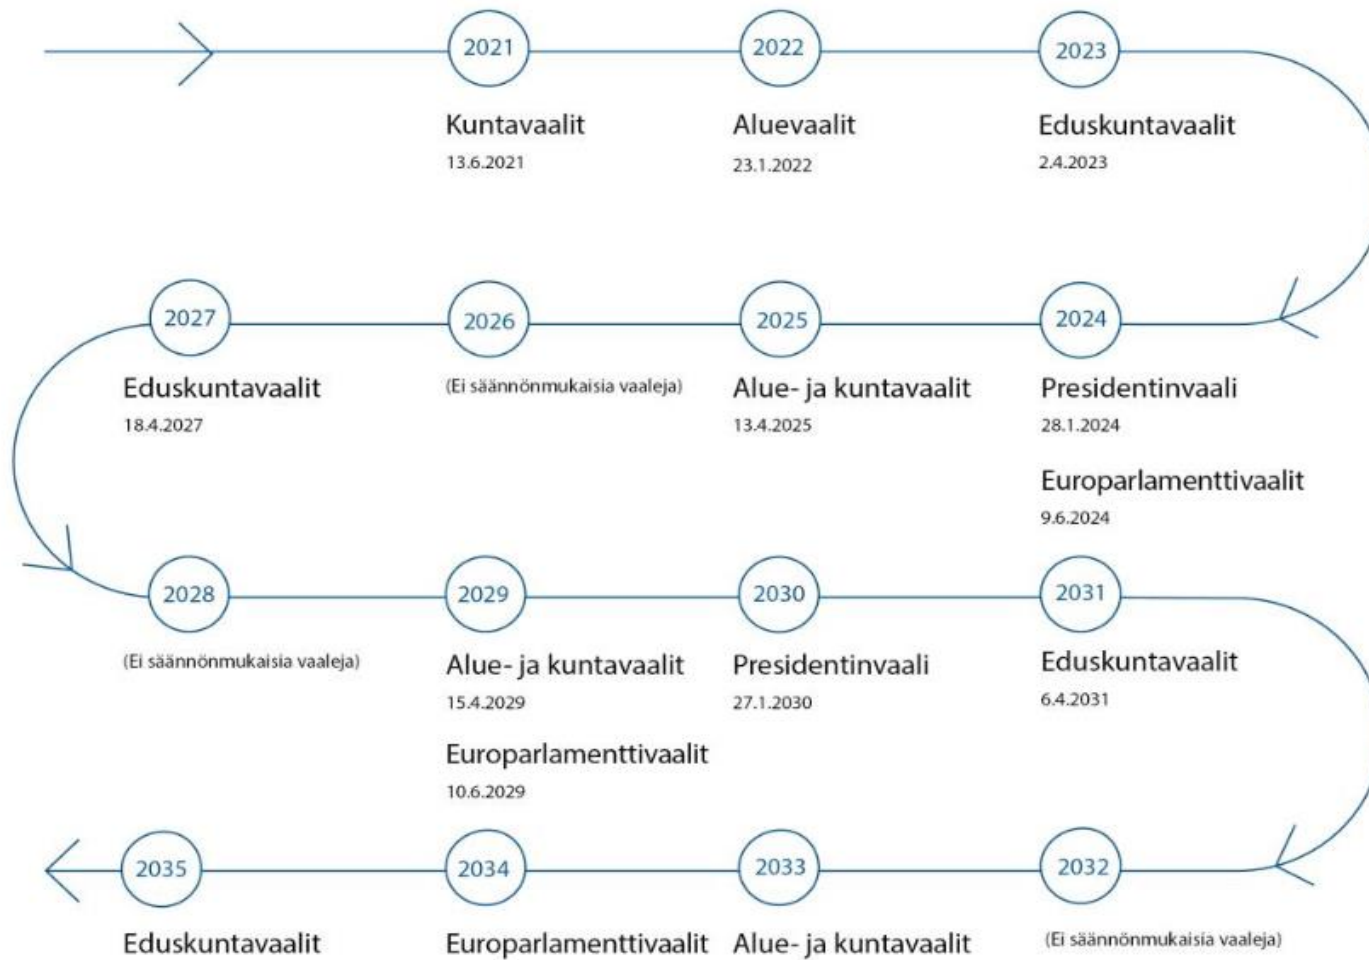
2021
Kuntavaalit
13.6.2021

2022
Aluevaalit
23.1.2022

2023
Eduskuntavaalit
2.4.2023

2024
Presidentinvaali
28.1.2024
Europarlamenttivaalit
9.6.2024

2025
Alue- ja kuntavaalit
13.4.2025

2026
(Ei säännönmukaisia vaaleja)

2027
Eduskuntavaalit
18.4.2027

2028
(Ei säännönmukaisia vaaleja)

2029
Alue- ja kuntavaalit
15.4.2029
Europarlamenttivaalit
10.6.2029

2030
Presidentinvaali
27.1.2030

2031
Eduskuntavaalit
6.4.2031

2032
(Ei säännönmukaisia vaaleja)

2033
Alue- ja kuntavaalit

2034
Europarlamenttivaalit

2035
Eduskuntavaalit